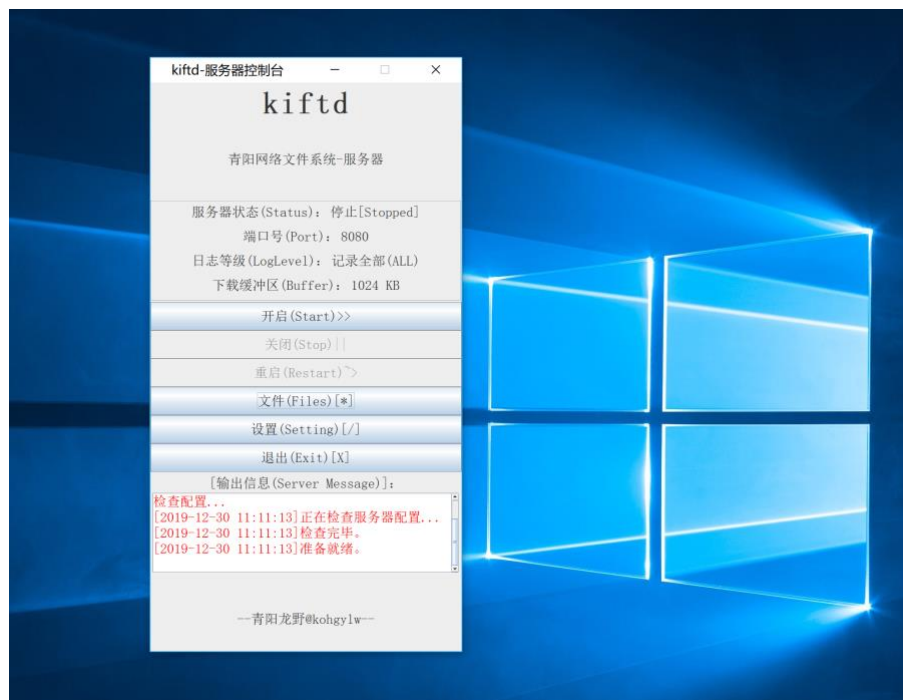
kiftd-服务器控制台

kiftd

青阳网络文件系统-服务器

服务器状态(Status)：停止[Stopped]
端口号(Port)：8080
日志等级(LogLevel)：记录全部(ALL)
下载缓冲区(Buffer)：1024 KB

开启(Start)>>
关闭(Stop)||
重启(Restart)~>
文件(Files)[*]
设置(Setting)[/]
退出(Exit)[X]

[输出信息(Server Message)]：
检查配置...
[2019-12-30 11:11:13]正在检查服务器配置...
[2019-12-30 11:11:13]检查完毕。
[2019-12-30 11:11:13]准备就绪。

--青阳龙野@kohgylw--